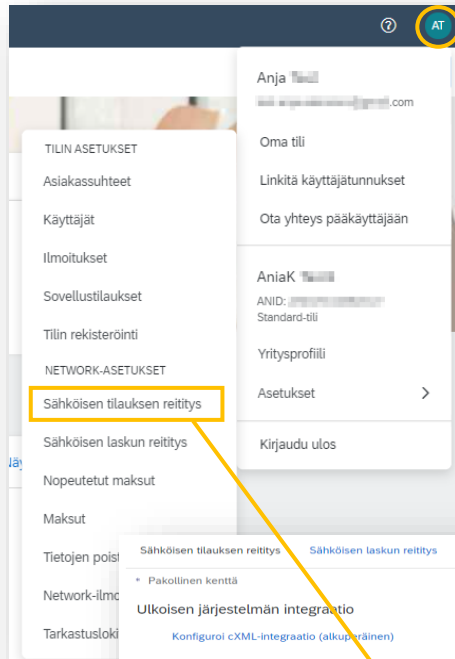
?
AT

Anja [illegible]
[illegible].com

Oma tili

Linkitä käyttäjätunnukset

Ota yhteys pääkäyttäjään

AniaK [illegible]
ANID: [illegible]
Standard-tili

Yritysprofiili

Asetukset

Kirjaudu ulos

TILIN ASETUKSET

Asiakassuhteet

Käyttäjät

Ilmoitukset

Sovellustilaukset

Tilin rekisteröinti

NETWORK-ASETUKSET

Sähköisen tilauksen reititys

Sähköisen laskun reititys

Nopeutetut maksut

Maksut

Tietojen poist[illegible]

Network-ilmo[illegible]

Tarkastusloki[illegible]

Näy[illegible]

Sähköisen tilauksen reititys
Sähköisen laskun reititys

* Pakollinen kenttä

Ulkoisen järjestelmän integraatio

Konfiguroi cXML-integraatio (alkuperäinen)